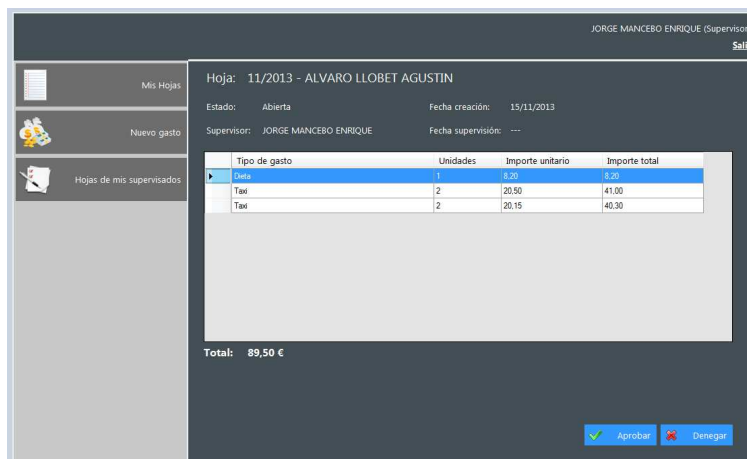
JORGE MANCEBO ENRIQUE (Supervisor
Sali

Mis Hojas

Nuevo gasto

Hojas de mis supervisados

Hoja: 11/2013 - ALVARO LLOBET AGUSTIN

Estado: Abierta

Fecha creación: 15/11/2013

Supervisor: JORGE MANCEBO ENRIQUE

Fecha supervisión: ---

| Tipo de gasto | Unidades | Importe unitario | Importe total |
|---|---|---|---|
| Dieta | 1 | 8,20 | 8,20 |
| Taxi | 2 | 20,50 | 41,00 |
| Taxi | 2 | 20,15 | 40,30 |

Total: 89,50 €

Aprobar

Denegar